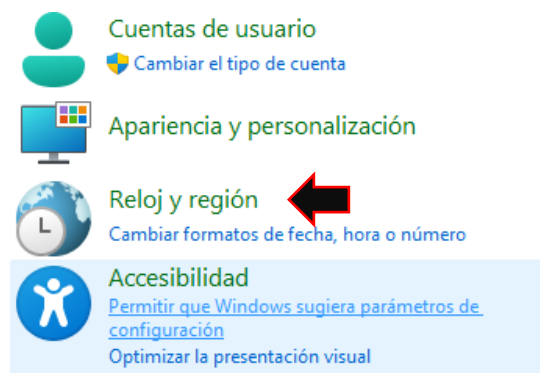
Cuentas de usuario
Cambiar el tipo de cuenta

Apariencia y personalización

Reloj y región
Cambiar formatos de fecha, hora o número

Accesibilidad
Permitir que Windows sugiera parámetros de configuración
Optimizar la presentación visual